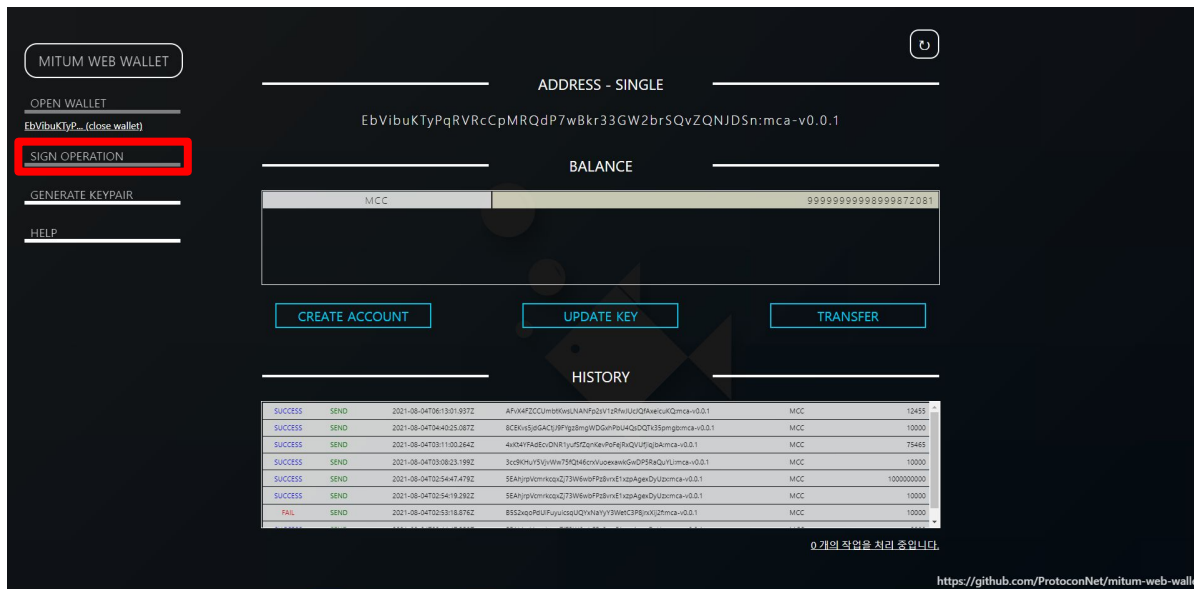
MITUM WEB WALLET

OPEN WALLET

EbVibuKTyP... (close wallet)

SIGN OPERATION

GENERATE KEYPAIR

HELP

ADDRESS - SINGLE

EbVibuKTyPqRVRcCpMRQdP7wBkr33GW2brSQvZQNJDSn:mca-v0.0.1

BALANCE

| MCC | 9999999998999872081 |
|---|---|

CREATE ACCOUNT

UPDATE KEY

TRANSFER

HISTORY

| SUCCESS | SEND | 2021-08-04T06:13:01.937Z | AFvX4PZCCUmbtKwsLNANFp2sV1zRfwJUcJQfAxeicuKQzmca-v0.0.1 | MCC | 12455 |
|---|---|---|---|---|---|
| SUCCESS | SEND | 2021-08-04T04:40:25.087Z | 8CEKvs5JdGACtJ9FYgz8mgWDGxhPbU4QsDQTk35pmgbmca-v0.0.1 | MCC | 10000 |
| SUCCESS | SEND | 2021-08-04T03:11:00.264Z | 4xKt4YFAdEcvDNR1yufSfZqnKevPoFejRxQVUfJqJbAmca-v0.0.1 | MCC | 75465 |
| SUCCESS | SEND | 2021-08-04T03:08:23.199Z | 3cc9KHuY5VjvWw75fQt46crxVuoexawkGwDP5RaQuYLimca-v0.0.1 | MCC | 10000 |
| SUCCESS | SEND | 2021-08-04T02:54:47.479Z | 5EAhJrpVcmrkcqxZj73W6wbFPz8vrxE1xzpAgexDyUzxmca-v0.0.1 | MCC | 1000000000 |
| SUCCESS | SEND | 2021-08-04T02:54:19.292Z | 5EAhJrpVcmrkcqxZj73W6wbFPz8vrxE1xzpAgexDyUzxmca-v0.0.1 | MCC | 10000 |
| FAIL | SEND | 2021-08-04T02:53:18.876Z | B5S2xqoPdUFuyuicsqUQYxNaYyY3WetC3PBjnXij2fmca-v0.0.1 | MCC | 10000 |

0 개의 작업을 처리 중입니다.

https://github.com/ProtoconNet/mitum-web-walle